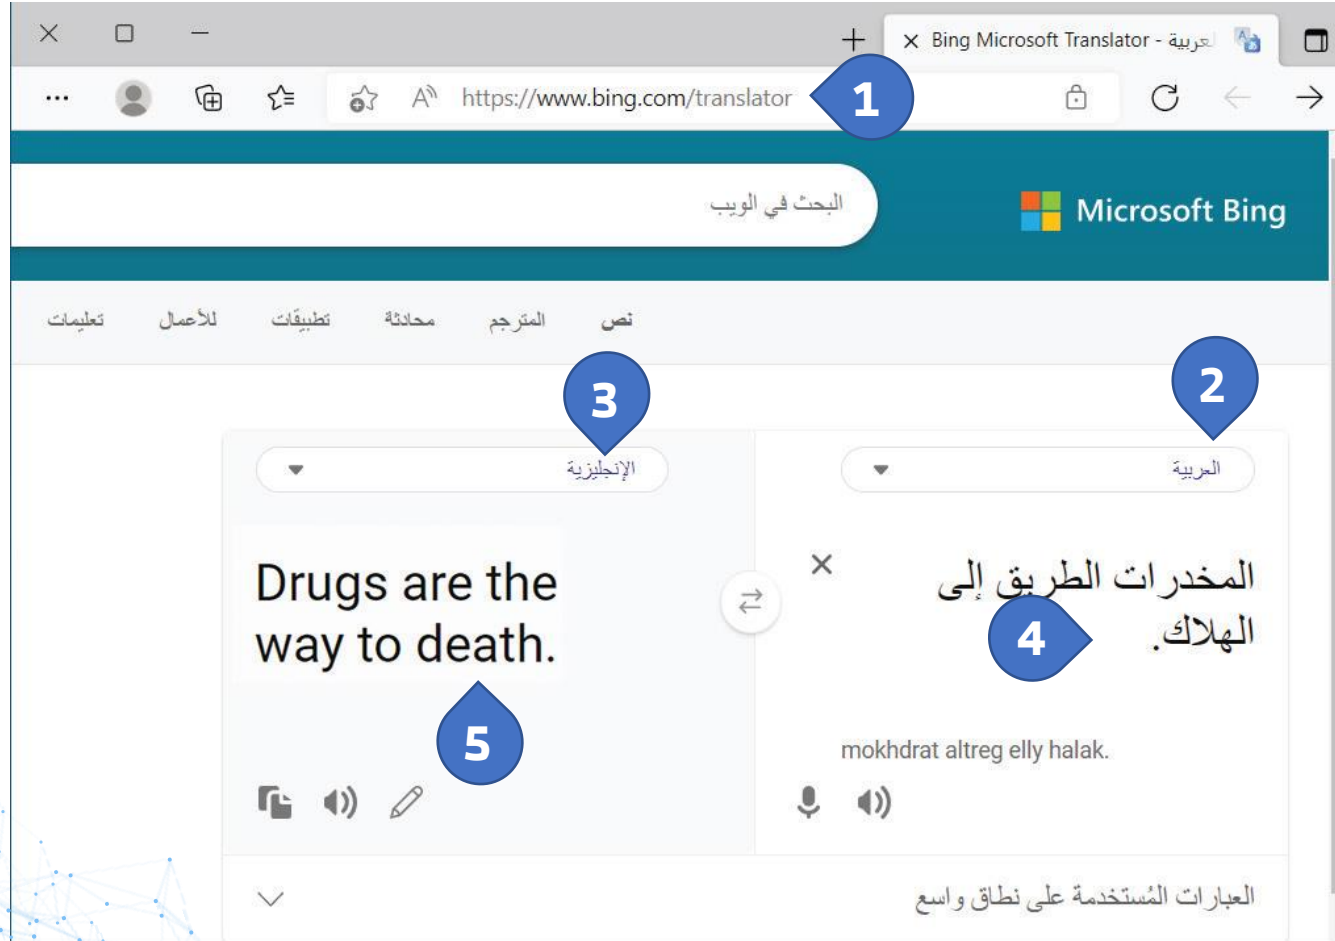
Bing Microsoft Translator - العربية

https://www.bing.com/translator

1

البحث في الويب

Microsoft Bing

نص المترجم محادثة تطبيقات للأعمال تعليمات

3

2

الإنجليزية

العربية

Drugs are the way to death.

المخدرات الطريق إلى الهلاك.

4

5

mokhdrat altreg elly halak.

العبارات المُستخدمة على نطاق واسع